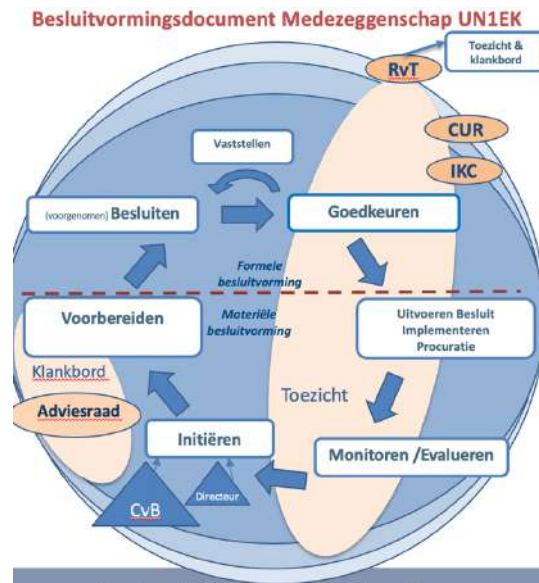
Besluitvormingsdocument Medezeggenschap UN1EK

Toezicht & klankbord

RvT

CUR

IKC

Vaststellen

(voorgenomen) Besluiten

Goedkeuren

Formele besluitvorming

Materiële besluitvorming

Voorbereiden

Uitvoeren Besluit Implementeren Procuratie

Klankbord

Toezicht

Adviesraad

Initiëren

Monitoren /Evalueren

CvB

Directeur